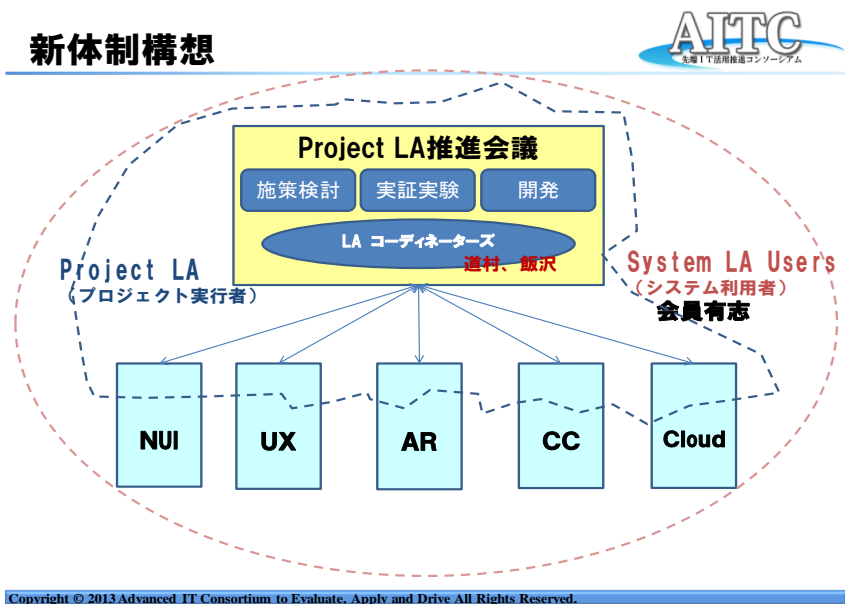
新体制構想

AITC
先端ＩＴ活用推進コンソーシアム

Project LA推進会議

施策検討 | 実証実験 | 開発

LA コーディネーターズ

道村、飯沢

Project LA
（プロジェクト実行者）

System LA Users
（システム利用者）
会員有志

NUI

UX

AR

CC

Cloud

Copyright © 2013 Advanced IT Consortium to Evaluate, Apply and Drive All Rights Reserved.